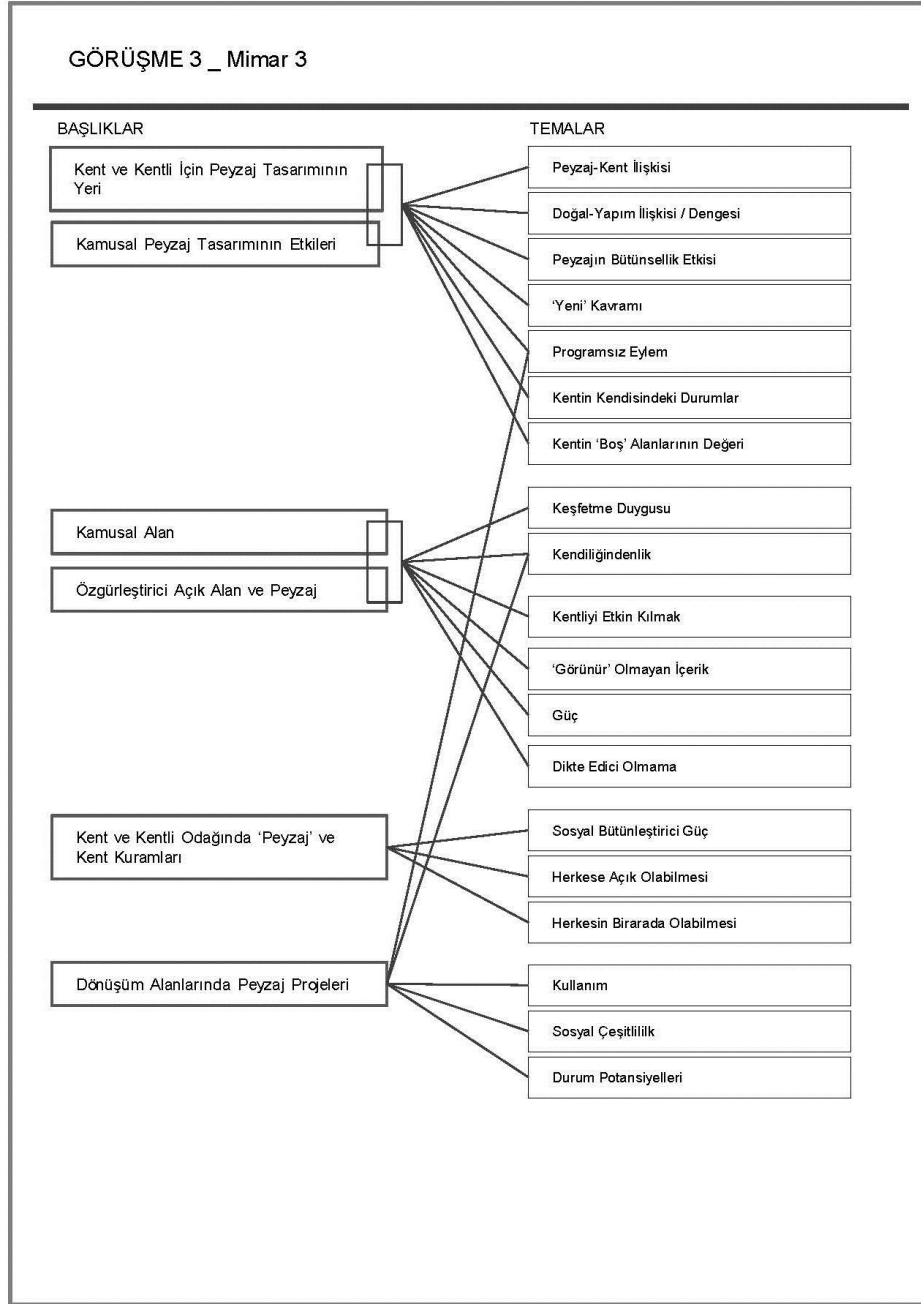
GÖRÜŞME 3 _ Mimar 3

BAŞLIKLAR

Kent ve Kentli İçin Peyzaj Tasarımının Yeri

Kamusal Peyzaj Tasarımının Etkileri

Kamusal Alan

Özgürleştirici Açık Alan ve Peyzaj

Kent ve Kentli Odağında 'Peyzaj' ve Kent Kuramları

Dönüşüm Alanlarında Peyzaj Projeleri

TEMALAR

Peyzaj-Kent İlişkisi

Doğal-Yapım İlişkisi / Dengesi

Peyzajın Bütünsellik Etkisi

'Yeni' Kavramı

Programsız Eylem

Kentin Kendisindeki Durumlar

Kentin 'Boş' Alanlarının Değeri

Keşfetme Duygusu

Kendiliğindenlik

Kentliyi Etkin Kılmak

'Görünür' Olmayan İçerik

Güç

Dikte Edici Olmama

Sosyal Bütünleştirici Güç

Herkese Açık Olabilmesi

Herkesin Birarada Olabilmesi

Kullanım

Sosyal Çeşitlilik

Durum Potansiyelleri